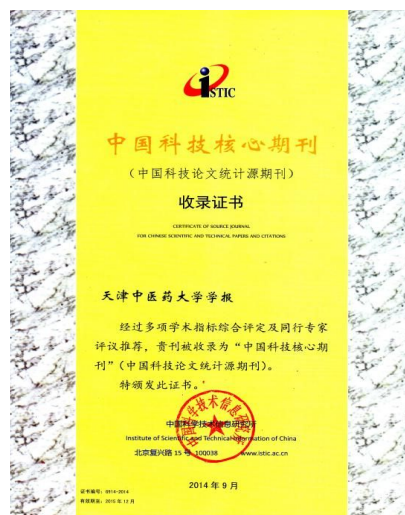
ISTIC

中国科技核心期刊

（中国科技论文统计源期刊）

收录证书

CERTIFICATE OF SOURCE JOURNAL FOR CHINESE SCIENTIFIC AND TECHNICAL PAPERS AND CITATIONS

天津中医药大学学报

经过多项学术指标综合评定及同行专家评议推荐，贵刊被收录为"中国科技核心期刊"（中国科技论文统计源期刊）。

特颁发此证书。

中国科学技术信息研究所
Institute of Scientific and Technical Information of China
北京复兴路15号 100038 www.istic.ac.cn

2014年9月

证书编号：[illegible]
有效期至：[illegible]